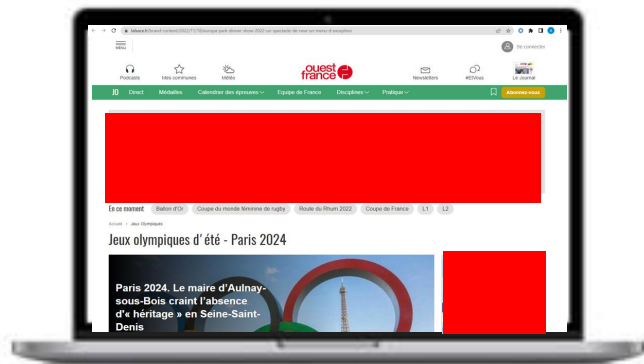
ouest france

MENU

Se connecter

Podcasts

Mes communes

Météo

Newsletters

#EtVous

Le Journal

JO

Direct

Médailles

Calendrier des épreuves

Equipe de France

Disciplines

Pratiquer

Abonnez-vous

En ce moment

Ballon d'Or

Coupe du monde féminine de rugby

Route du Rhum 2022

Coupe de France

L1

L2

Accueil > Jeux Olympiques

Jeux olympiques d' été - Paris 2024

Paris 2024. Le maire d'Aulnay-sous-Bois craint l'absence d'« héritage » en Seine-Saint-Denis